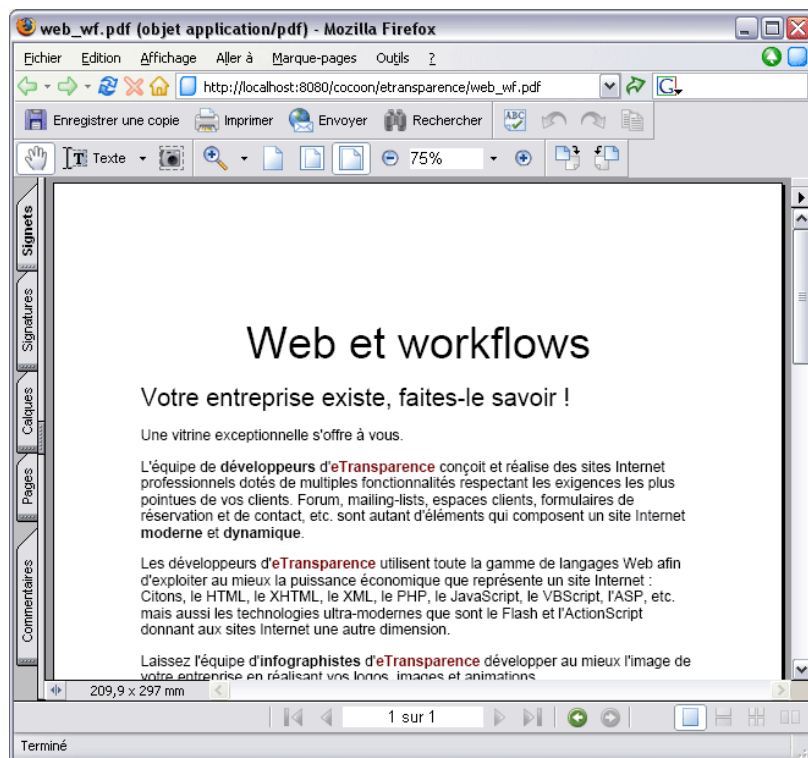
web_wf.pdf (objet application/pdf) - Mozilla Firefox

Fichier Edition Affichage Aller à Marque-pages Outils ?

http://localhost:8080/cocoon/etransparence/web_wf.pdf

Enregistrer une copie Imprimer Envoyer Rechercher

Texte 75%

Signets Signatures Calques Pages Commentaires

Web et workflows

Votre entreprise existe, faites-le savoir !

Une vitrine exceptionnelle s'offre à vous.

L'équipe de **développeurs** d'eTransparence conçoit et réalise des sites Internet professionnels dotés de multiples fonctionnalités respectant les exigences les plus pointues de vos clients. Forum, mailing-lists, espaces clients, formulaires de réservation et de contact, etc. sont autant d'éléments qui composent un site Internet **moderne** et **dynamique**.

Les développeurs d'eTransparence utilisent toute la gamme de langages Web afin d'exploiter au mieux la puissance économique que représente un site Internet : Citons, le HTML, le XHTML, le XML, le PHP, le JavaScript, le VBScript, l'ASP, etc. mais aussi les technologies ultra-modernes que sont le Flash et l'ActionScript donnant aux sites Internet une autre dimension.

Laissez l'équipe d'**infographistes** d'eTransparence développer au mieux l'image de votre entreprise en réalisant vos logos, images et animations

209,9 x 297 mm

1 sur 1

Terminé